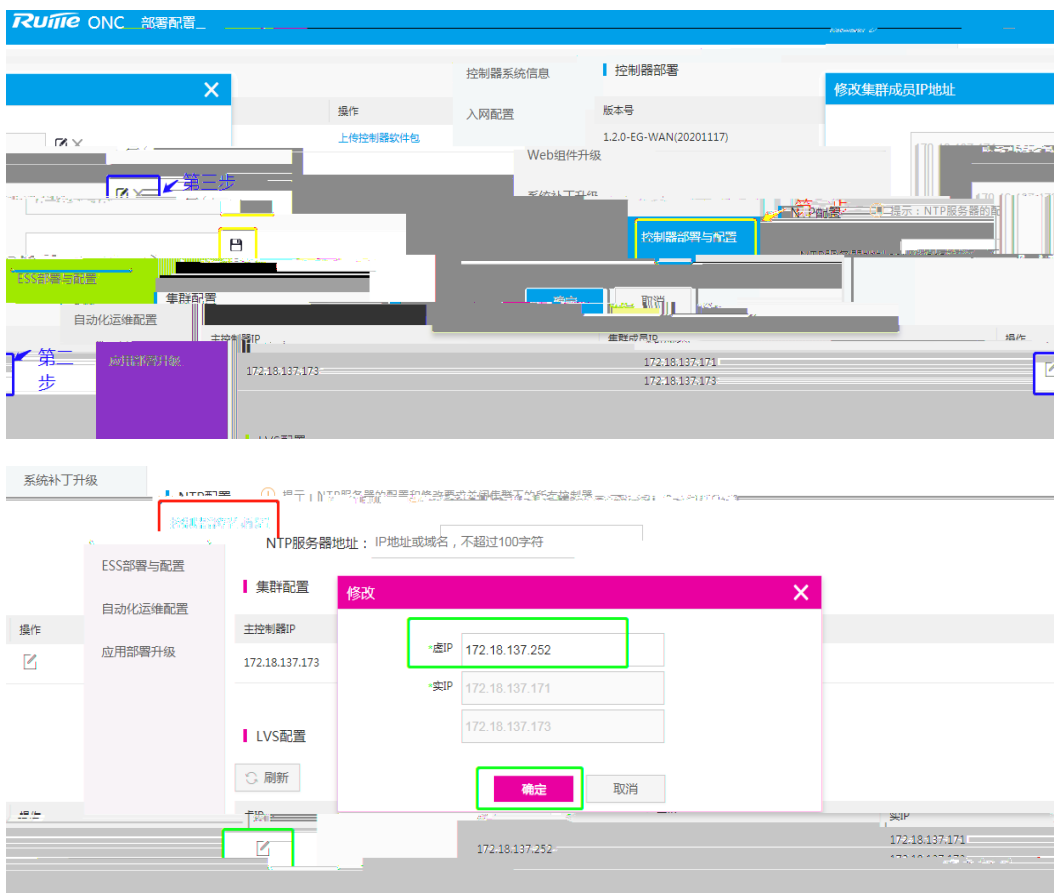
Ruijie ONC 部署配置

控制器系统信息
入网配置
控制器部署
版本号
1.2.0-EG-WAN(20201117)
修改集群成员IP地址
操作
上传控制器软件包
Web组件升级
第三步
控制器部署与配置
提示：NTP服务器的配
ESS部署与配置
集群配置
确定
取消
自动化运维配置
主控制器IP
集群成员IP
操作
第二步
应用部署升级
172.18.137.173
172.18.137.171
172.18.137.173
LVS配置

系统补丁升级
NTP配置
控制器部署与配置
NTP服务器地址： IP地址或域名，不超过100字符
ESS部署与配置
集群配置
修改
自动化运维配置
操作
主控制器IP
应用部署升级
*虚IP 172.18.137.252
172.18.137.173
*实IP 172.18.137.171
172.18.137.173
LVS配置
刷新
确定
取消
操作
虚IP
实IP
172.18.137.171
172.18.137.252
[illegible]